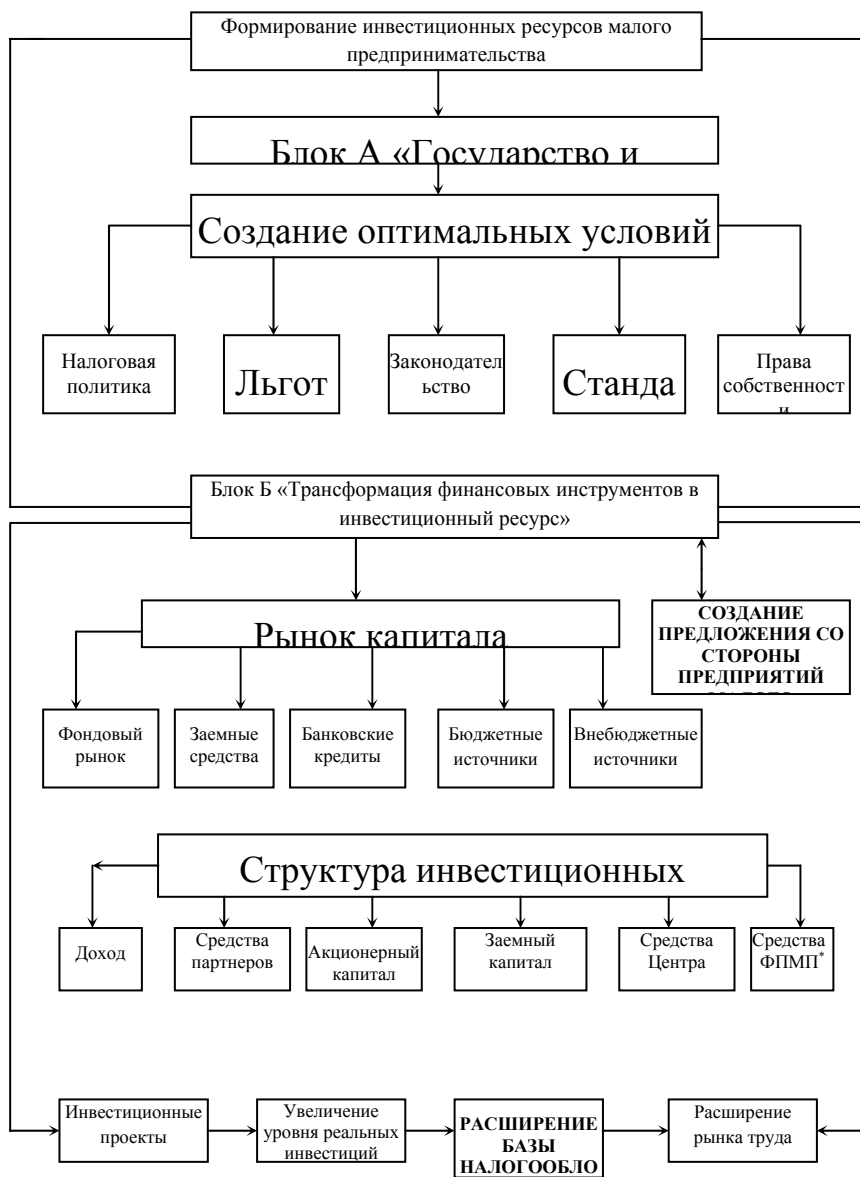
Формирование инвестиционных ресурсов малого предпринимательства

Блок А «Государство и

Создание оптимальных условий

Налоговая политика

Льгот

Законодательство

Станда

Права собственност и

Блок Б «Трансформация финансовых инструментов в инвестиционный ресурс»

Рынок капитала

СОЗДАНИЕ ПРЕДЛОЖЕНИЯ СО СТОРОНЫ ПРЕДПРИЯТИЙ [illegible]

Фондовый рынок

Заемные средства

Банковские кредиты

Бюджетные источники

Внебюджетные источники

Структура инвестиционных

Доход

Средства партнеров

Акционерный капитал

Заемный капитал

Средства Центра

Средства ФПМП*

Инвестиционные проекты

Увеличение уровня реальных инвестиций

РАСШИРЕНИЕ БАЗЫ НАЛОГООБЛО

Расширение рынка труда